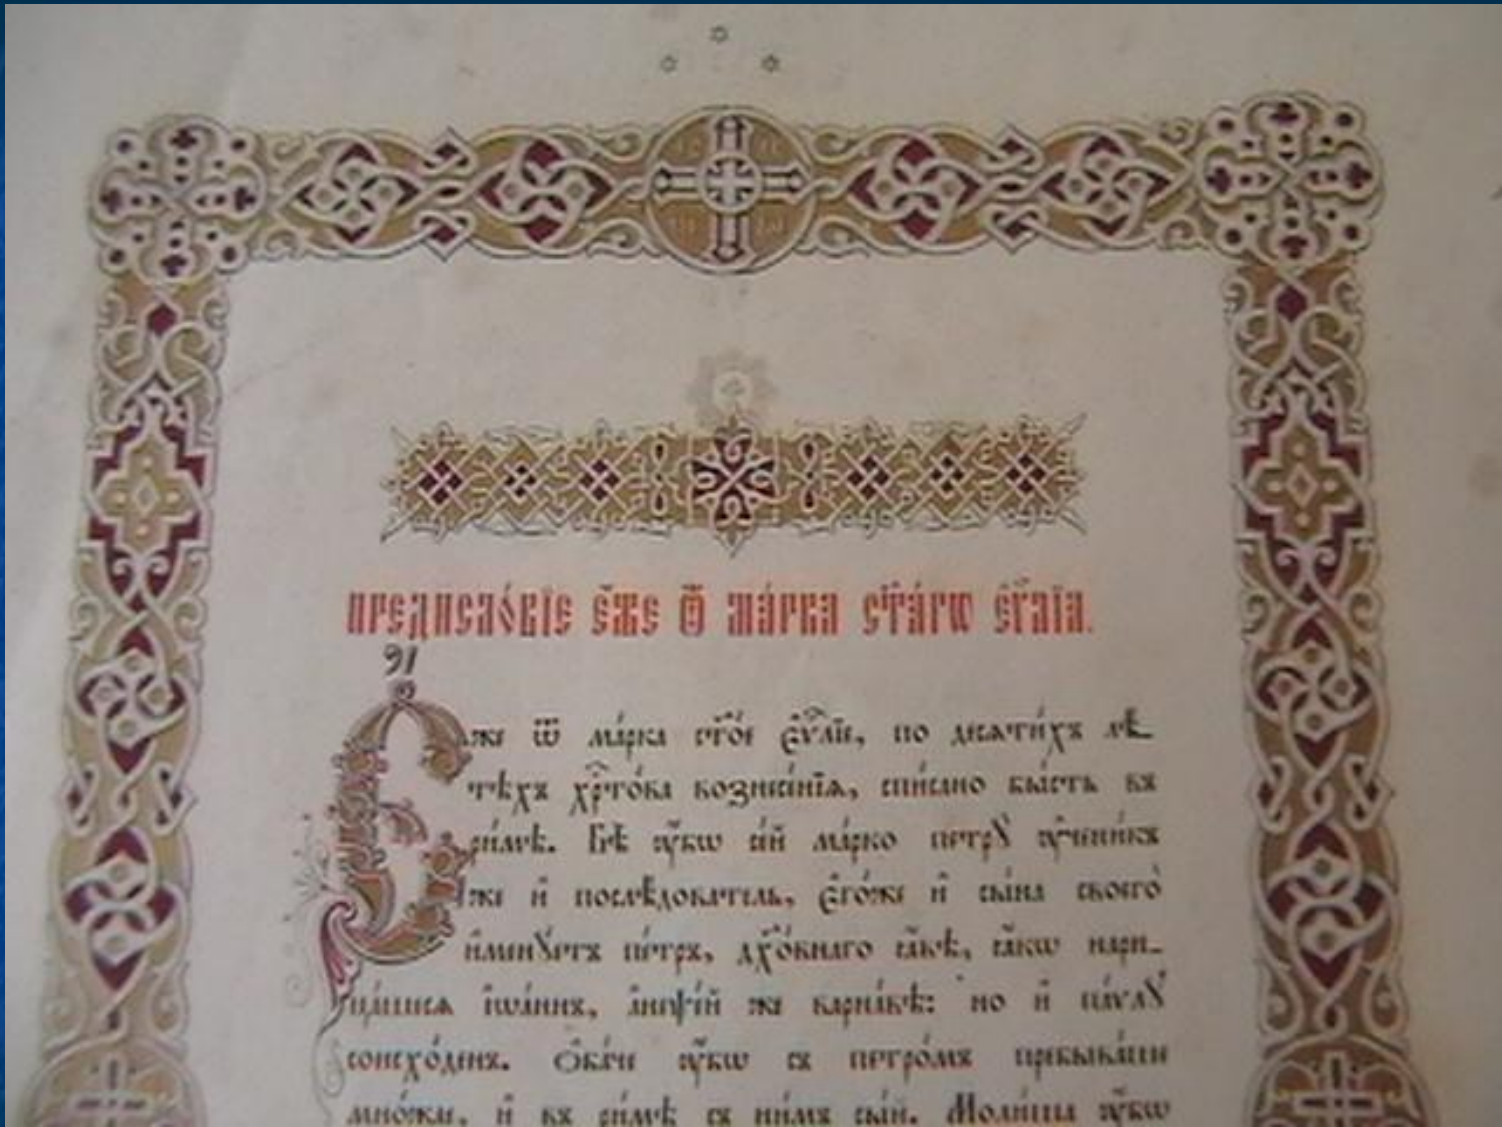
Предисловіе еже ѿ Марка ст҃агѡ є҃ѵ҃аліа.

91

Єже ѿ Марка ст҃ое є҃ѵ҃аліе, по десѧтихъ лѣтѣхъ Хрⷭ҇това вознесеніѧ, списано бысть въ Римѣ. Бѣ ѹ҆̀бѡ сей Марко петрѹ ѹ҆ченикъ же и҆ послѣдователь, єгѡже и҆ сына своегѡ именѹетъ петръ, дх҃овнагѡ сꙋ́щъ, ѥако нарицашеся Іѡаннъ, ани́ѳїй же варнавѣ: но и҆ павлѹ спохождаше. ѻбаче ѹ҆̀бѡ съ петромъ пребываше множае, и҆ въ Римѣ съ нимъ быⷭ҇. Молиша ѹ҆̀бѡ